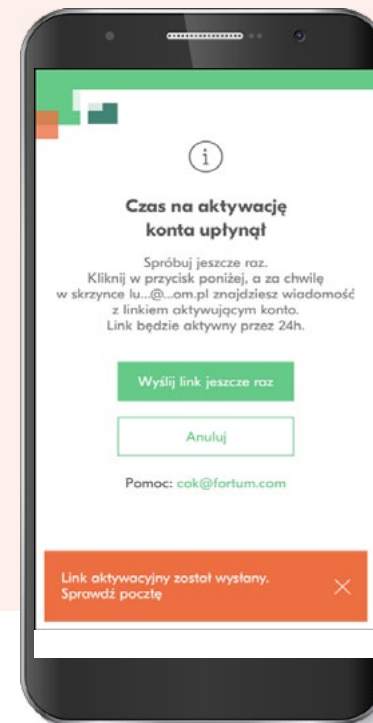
i

Czas na aktywację konta upłynął

Spróbuj jeszcze raz.
Kliknij w przycisk poniżej, a za chwilę w skrzynce lu...@...om.pl znajdziesz wiadomość z linkiem aktywującym konto.
Link będzie aktywny przez 24h.

Wyślij link jeszcze raz

Anuluj

Pomoc: cok@fortum.com

Link aktywacyjny został wysłany.
Sprawdź pocztę